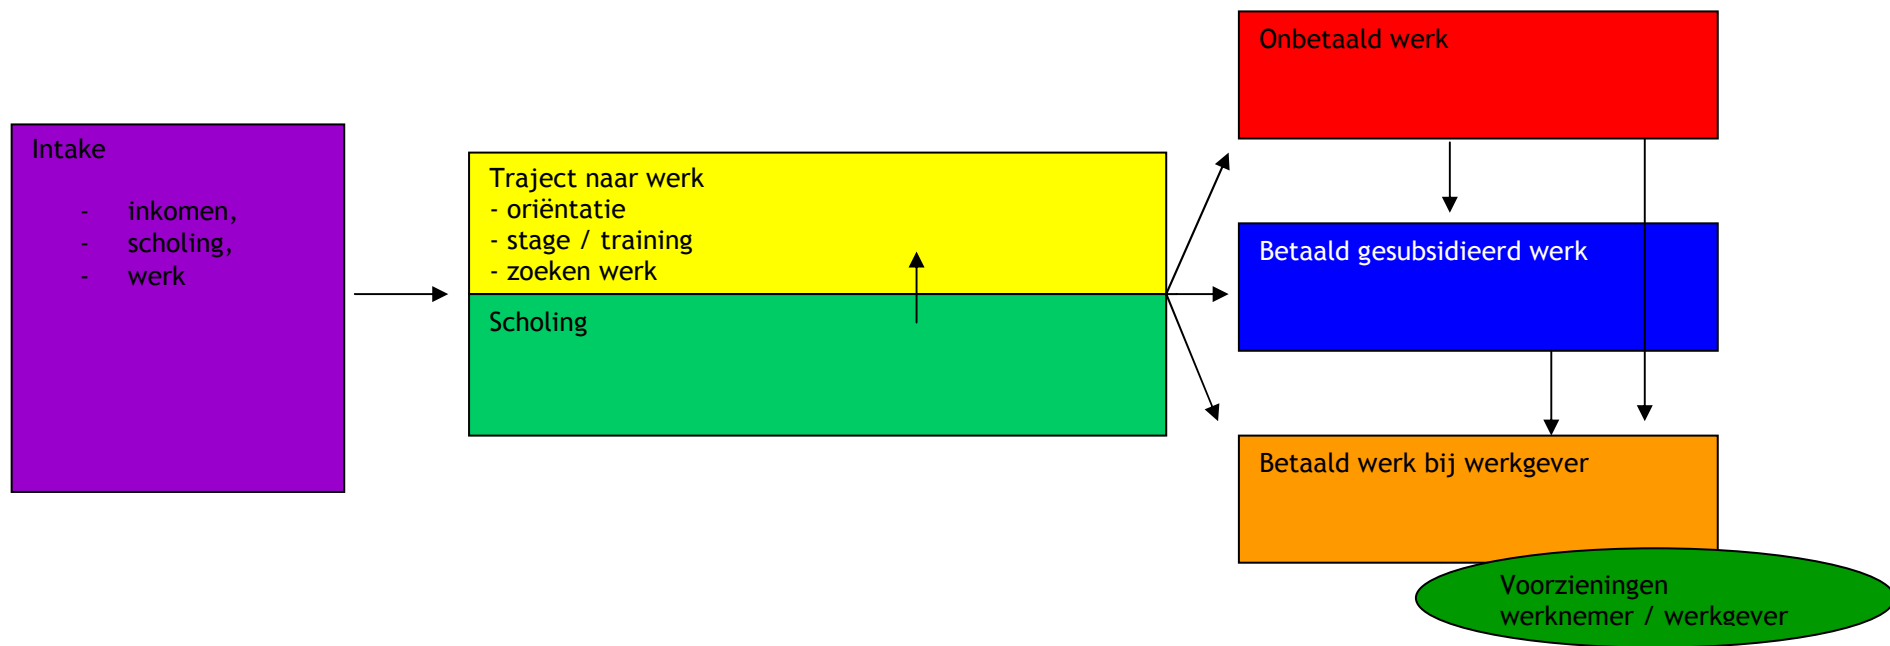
Intake

- inkomen,
- scholing,
- werk

Traject naar werk
- oriëntatie
- stage / training
- zoeken werk

Scholing

Onbetaald werk

Betaald gesubsidieerd werk

Betaald werk bij werkgever

Voorzieningen
werknemer / werkgever